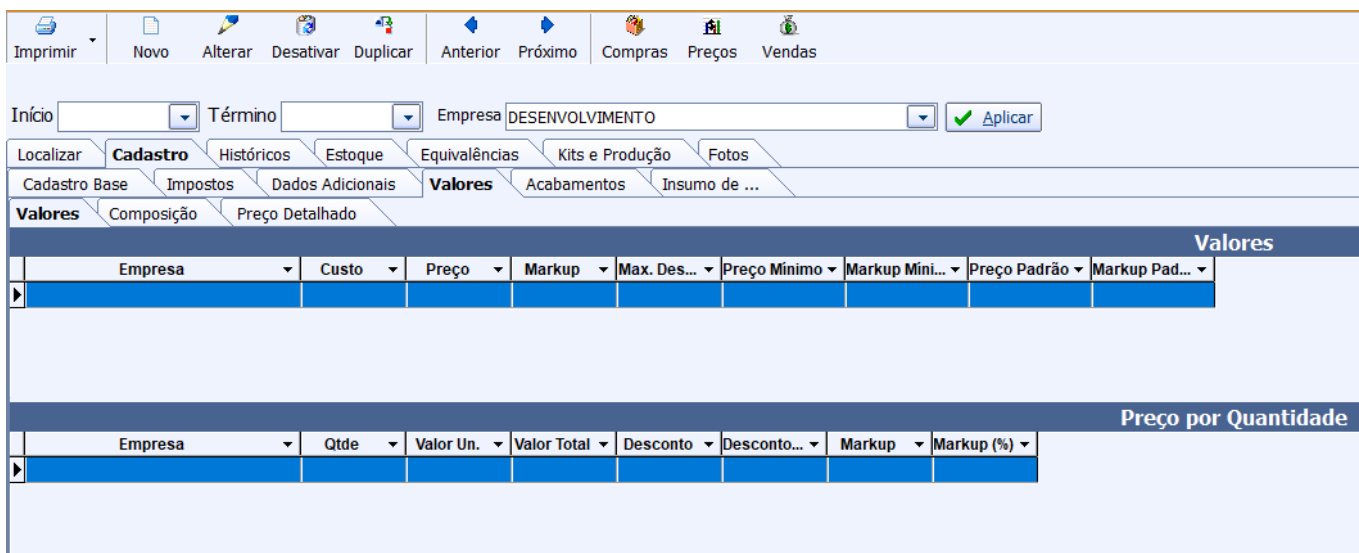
Imprimir Novo Alterar Desativar Duplicar Anterior Próximo Compras Preços Vendas

Início Término Empresa DESENVOLVIMENTO Aplicar

Localizar Cadastro Históricos Estoque Equivalências Kits e Produção Fotos

Cadastro Base Impostos Dados Adicionais Valores Acabamentos Insumo de ...

Valores Composição Preço Detalhado

Valores

| Empresa | Custo | Preço | Markup | Max. Des... | Preço Mínimo | Markup Míni... | Preço Padrão | Markup Pad... |
|---|---|---|---|---|---|---|---|---|
| | | | | | | | | |

Preço por Quantidade

| Empresa | Qtde | Valor Un. | Valor Total | Desconto | Desconto... | Markup | Markup (%) |
|---|---|---|---|---|---|---|---|
| | | | | | | | |